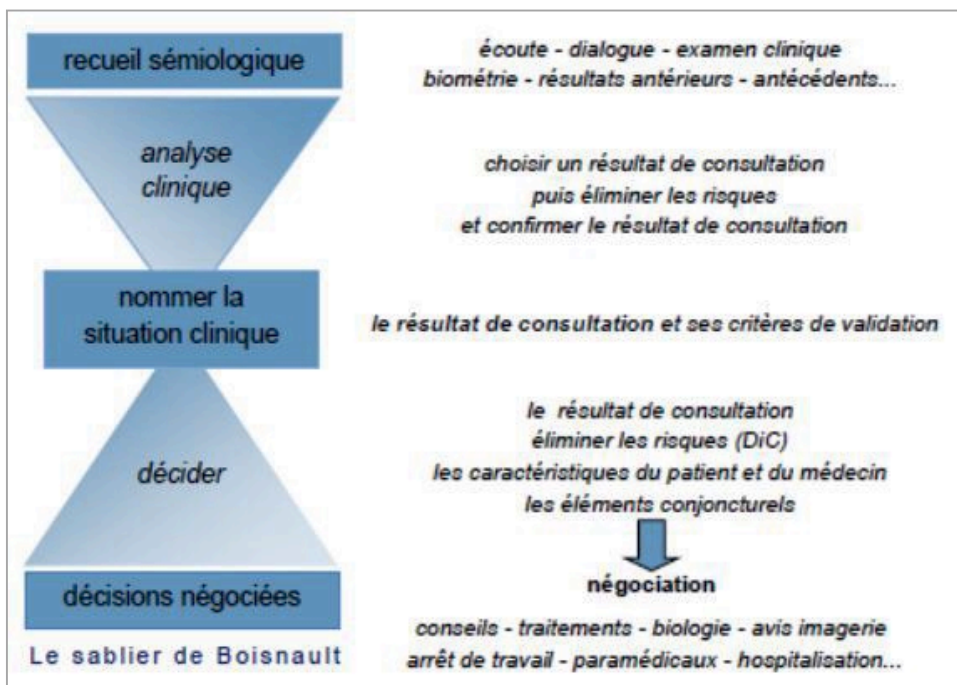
recueil sémiologique

écoute - dialogue - examen clinique
biométrie - résultats antérieurs - antécédents...

analyse clinique

choisir un résultat de consultation
puis éliminer les risques
et confirmer le résultat de consultation

nommer la situation clinique

le résultat de consultation et ses critères de validation

décider

le résultat de consultation
éliminer les risques (DiC)
les caractéristiques du patient et du médecin
les éléments conjoncturels

négociation

décisions négociées

conseils - traitements - biologie - avis imagerie
arrêt de travail - paramédicaux - hospitalisation...

Le sablier de Boisnault